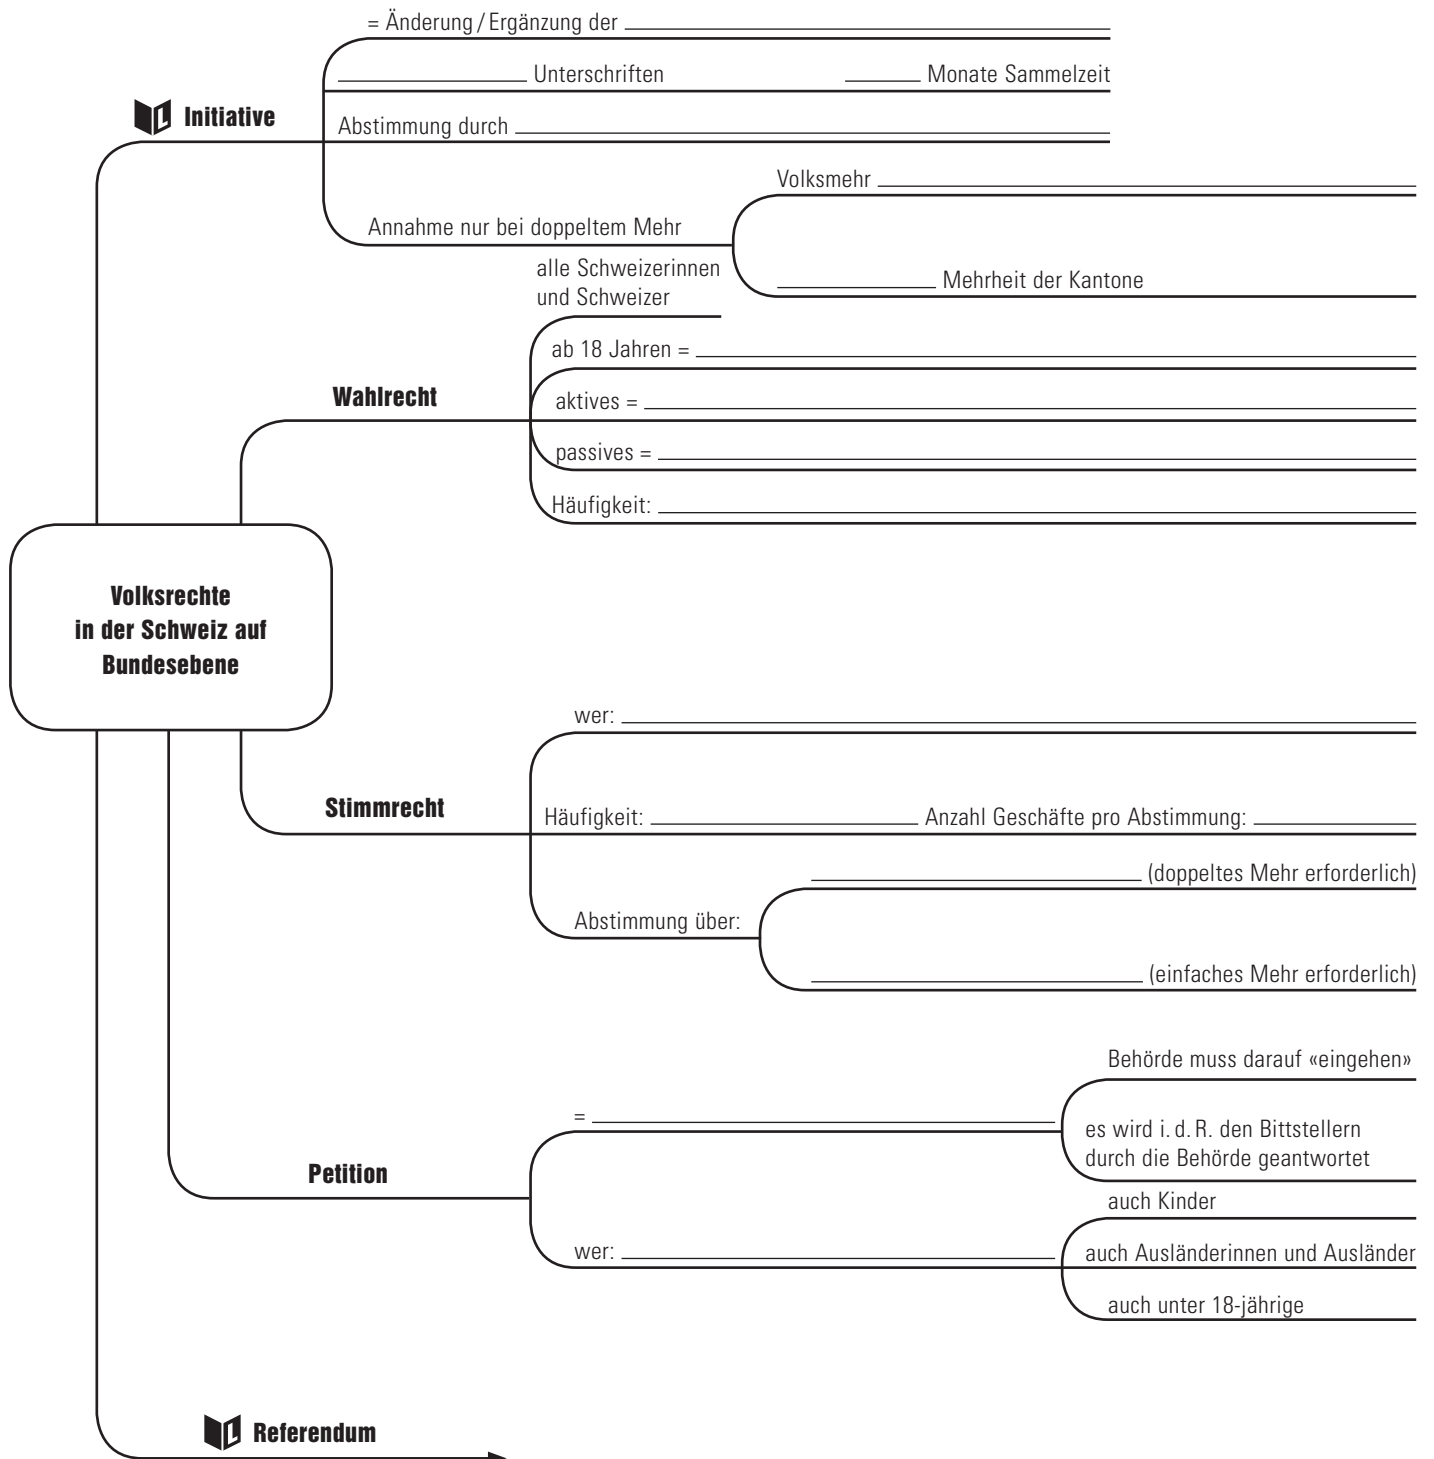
Volksrechte in der Schweiz auf Bundesebene

Initiative

= Änderung / Ergänzung der ____________

____________ Unterschriften ____________ Monate Sammelzeit

Abstimmung durch ____________

Annahme nur bei doppeltem Mehr

Volksmehr ____________

____________ Mehrheit der Kantone

Wahlrecht

alle Schweizerinnen und Schweizer ____________

ab 18 Jahren = ____________

aktives = ____________

passives = ____________

Häufigkeit: ____________

Stimmrecht

wer: ____________

Häufigkeit: ____________ Anzahl Geschäfte pro Abstimmung: ____________

Abstimmung über:

____________ (doppeltes Mehr erforderlich)

____________ (einfaches Mehr erforderlich)

Petition

= ____________

Behörde muss darauf «eingehen»

es wird i. d. R. den Bittstellern durch die Behörde geantwortet

wer: ____________

auch Kinder

auch Ausländerinnen und Ausländer

auch unter 18-jährige

Referendum